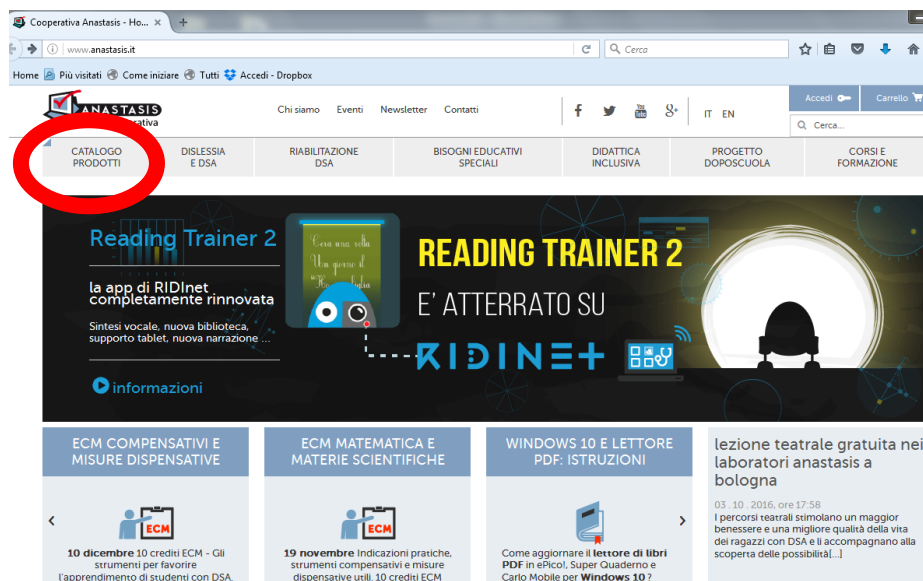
Cooperativa Anastasis - Ho... ×

www.anastasis.it

Cerca

Home Più visitati Come iniziare Tutti Accedi - Dropbox

ANASTASIS
cooperativa

Chi siamo Eventi Newsletter Contatti

IT EN

Accedi

Carrello

Cerca...

CATALOGO PRODOTTI

DISLESSIA E DSA

RIABILITAZIONE DSA

BISOGNI EDUCATIVI SPECIALI

DIDATTICA INCLUSIVA

PROGETTO DOPOSCUOLA

CORSI E FORMAZIONE

Reading Trainer 2

la app di RIDInet completamente rinnovata

Sintesi vocale, nuova biblioteca, supporto tablet, nuova narrazione ...

informazioni

C'era una volta Un giorno il

READING TRAINER 2

E' ATTERRATO SU

RIDINET

ECM COMPENSATIVI E MISURE DISPENSATIVE

ECM

10 dicembre 10 crediti ECM - Gli strumenti per favorire l'apprendimento di studenti con DSA.

ECM MATEMATICA E MATERIE SCIENTIFICHE

ECM

19 novembre Indicazioni pratiche, strumenti compensativi e misure dispensative utili. 10 crediti ECM

WINDOWS 10 E LETTORE PDF: ISTRUZIONI

Come aggiornare il lettore di libri PDF in ePico!, Super Quaderno e Carlo Mobile per Windows 10 ?

lezione teatrale gratuita nei laboratori anastasis a bologna

03 . 10 . 2016, ore 17:58

I percorsi teatrali stimolano un maggior benessere e una migliore qualità della vita dei ragazzi con DSA e li accompagnano alla scoperta delle possibilità[...]